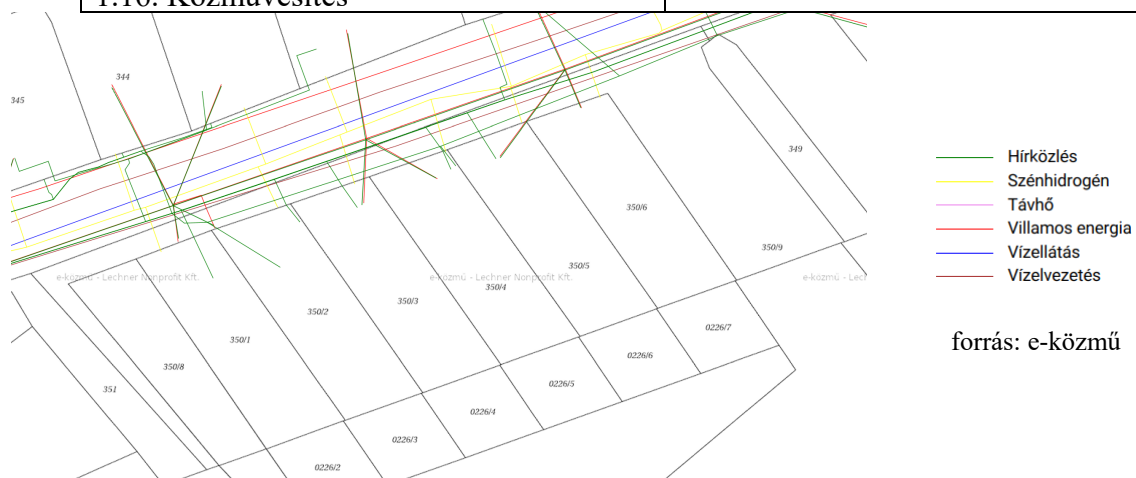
1.16. Közművesítés

344

345

349

350/6

350/9

350/5

350/4

350/3

350/2

350/1

350/8

351

0226/7

0226/6

0226/5

0226/4

0226/3

0226/2

e-közmű - Lechner Nonprofit Kft.

e-közmű - Lechner Nonprofit Kft.

e-közmű - Lech

Hírközlés
Szénhidrogén
Távhő
Villamos energia
Vízellátás
Vízelvezetés

forrás: e-közmű